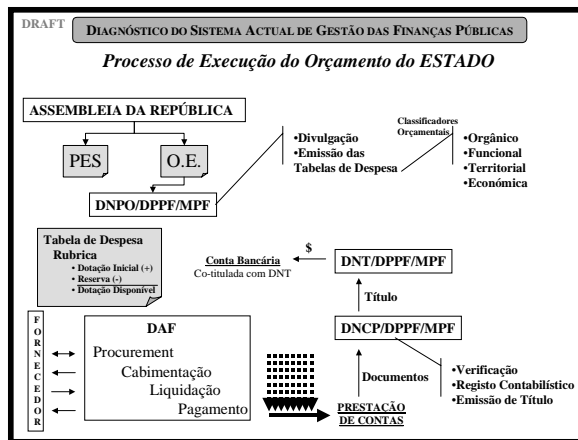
DRAFT

DIAGNÓSTICO DO SISTEMA ACTUAL DE GESTÃO DAS FINANÇAS PÚBLICAS

Processo de Execução do Orçamento do ESTADO

ASSEMBLEIA DA REPÚBLICA

PES

O.E.

DNPO/DPPF/MPF

•Divulgação
•Emissão das Tabelas de Despesa

Classificadores Orçamentais

•Orgânico
•Funcional
•Territorial
•Económica

Tabela de Despesa Rubrica
• Dotação Inicial (+)
• Reserva (-)
• Dotação Disponível

$

Conta Bancária
Co-titulada com DNT

DNT/DPPF/MPF

Título

F
O
R
N
E
C
E
D
O
R

DAF

Procurement
Cabimentação
Liquidação
Pagamento

DNCP/DPPF/MPF

Documentos

PRESTAÇÃO DE CONTAS

•Verificação
•Registo Contabilístico
•Emissão de Título